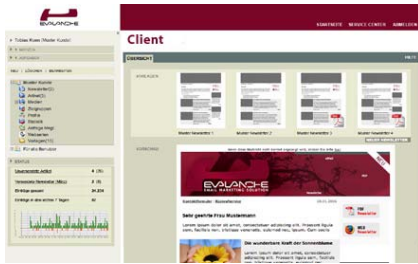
EVALANCHE

STARTSEITE SERVICE CENTER ABMELDEN

Client

ÜBERSICHT

Muster Newsletter 1
Muster Newsletter 2
Muster Newsletter 3
Muster Newsletter 4

EVALANCHE
EMAIL MARKETING SOLUTION

Sehr geehrte Frau Musterfrau

Lorem ipsum dolor sit amet, consectetuer adipiscing elit.

Die wundersame Kraft der Sonnenblume

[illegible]

Tobias Klaas (Muster Kunde)

Muster Kunde
Newsletter
Artikel
Bilder
Muster
Muster
Muster
Muster

STATUS
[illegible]